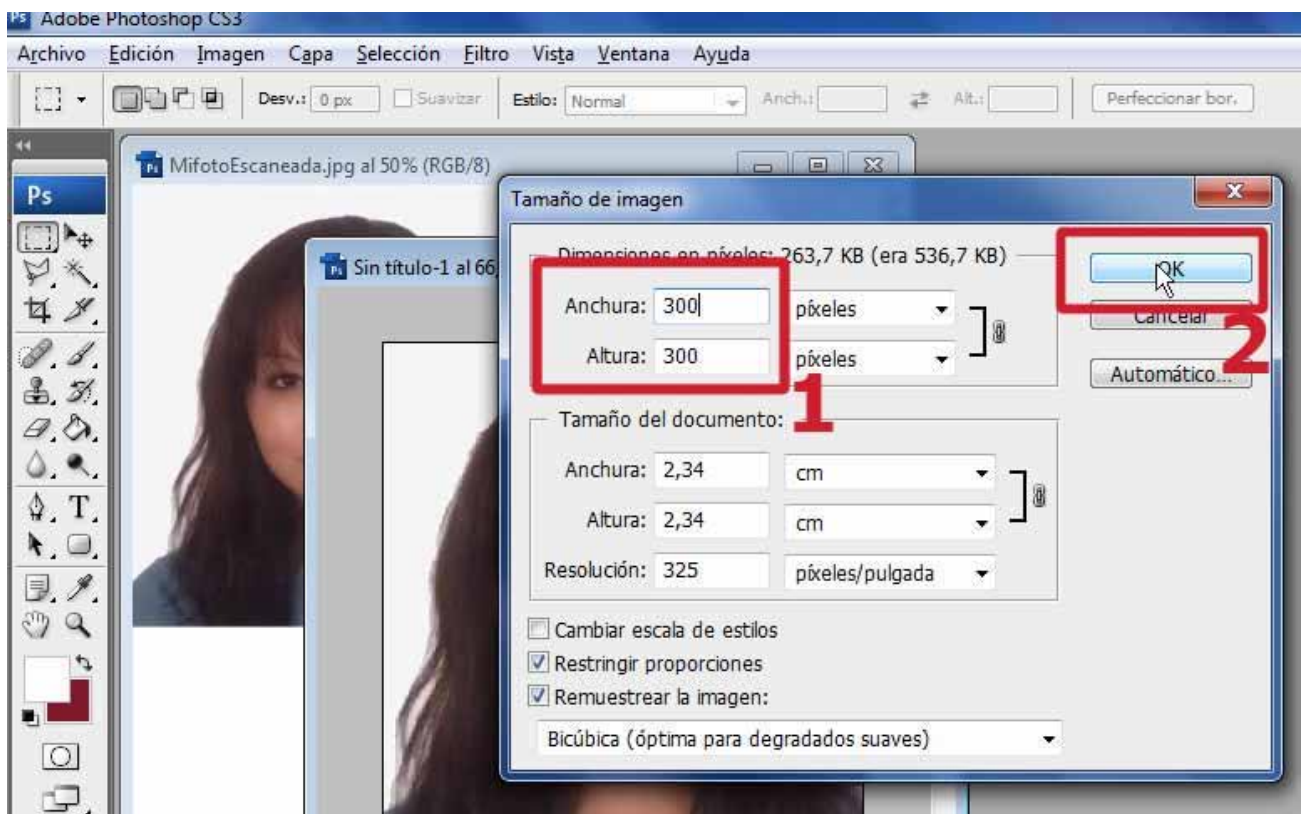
Adobe Photoshop CS3
Archivo Edición Imagen Capa Selección Filtro Vista Ventana Ayuda
Desv.: 0 px Suavizar Estilo: Normal Anch.: Alt.: Perfeccionar bor.
Ps
MifotoEscaneada.jpg al 50% (RGB/8)
Sin título-1 al 66,
Tamaño de imagen
Dimensiones en píxeles: 263,7 KB (era 536,7 KB)
Anchura: 300 píxeles
Altura: 300 píxeles
1
Tamaño del documento:
Anchura: 2,34 cm
Altura: 2,34 cm
Resolución: 325 píxeles/pulgada
Cambiar escala de estilos
Restringir proporciones
Remuestrear la imagen:
Bicúbica (óptima para degradados suaves)
OK
Cancelar
2
Automático...